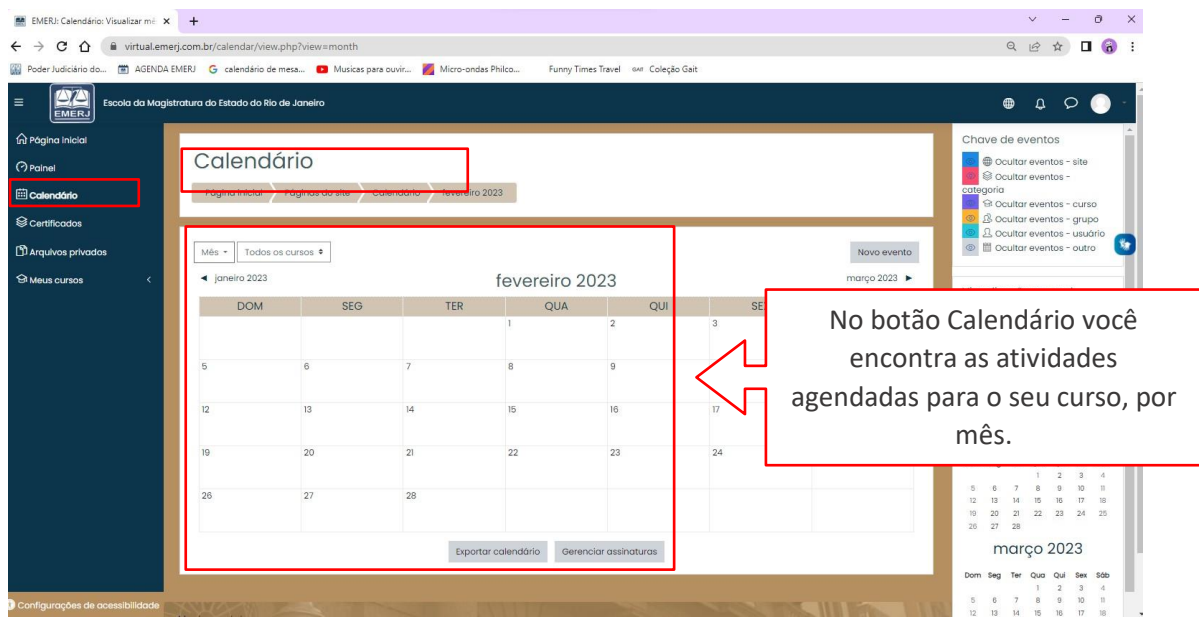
EMERJ: Calendário: Visualizar mê ×

virtual.emerj.com.br/calendar/view.php?view=month

Poder Judiciário do... AGENDA EMERJ calendário de mesa... Musicas para ouvir... Micro-ondas Philco... Funny Times Travel Coleção Gait

EMERJ Escola da Magistratura do Estado do Rio de Janeiro

Página inicial
Painel
Calendário
Certificados
Arquivos privados
Meus cursos

Configurações de acessibilidade

Calendário

Página inicial / Páginas do site / Calendário / fevereiro 2023

Mês ▾ Todos os cursos ▾ Novo evento

◄ janeiro 2023 fevereiro 2023 março 2023 ►

| DOM | SEG | TER | QUA | QUI | SE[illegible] | |
|---|---|---|---|---|---|---|
| | | | 1 | 2 | 3 | |
| 5 | 6 | 7 | 8 | 9 | | |
| 12 | 13 | 14 | 15 | 16 | 17 | |
| 19 | 20 | 21 | 22 | 23 | 24 | |
| 26 | 27 | 28 | | | | |

Exportar calendário Gerenciar assinaturas

No botão Calendário você encontra as atividades agendadas para o seu curso, por mês.

Chave de eventos
Ocultar eventos - site
Ocultar eventos - categoria
Ocultar eventos - curso
Ocultar eventos - grupo
Ocultar eventos - usuário
Ocultar eventos - outro

| | | 1 | 2 | 3 | 4 |
|---|---|---|---|---|---|
| 5 | 6 | 7 | 8 | 9 | 10 | 11 |
| 12 | 13 | 14 | 15 | 16 | 17 | 18 |
| 19 | 20 | 21 | 22 | 23 | 24 | 25 |
| 26 | 27 | 28 | | | | |

março 2023

| Dom | Seg | Ter | Qua | Qui | Sex | Sáb |
|---|---|---|---|---|---|---|
| | | | 1 | 2 | 3 | 4 |
| 5 | 6 | 7 | 8 | 9 | 10 | 11 |
| 12 | 13 | 14 | 15 | 16 | 17 | 18 |